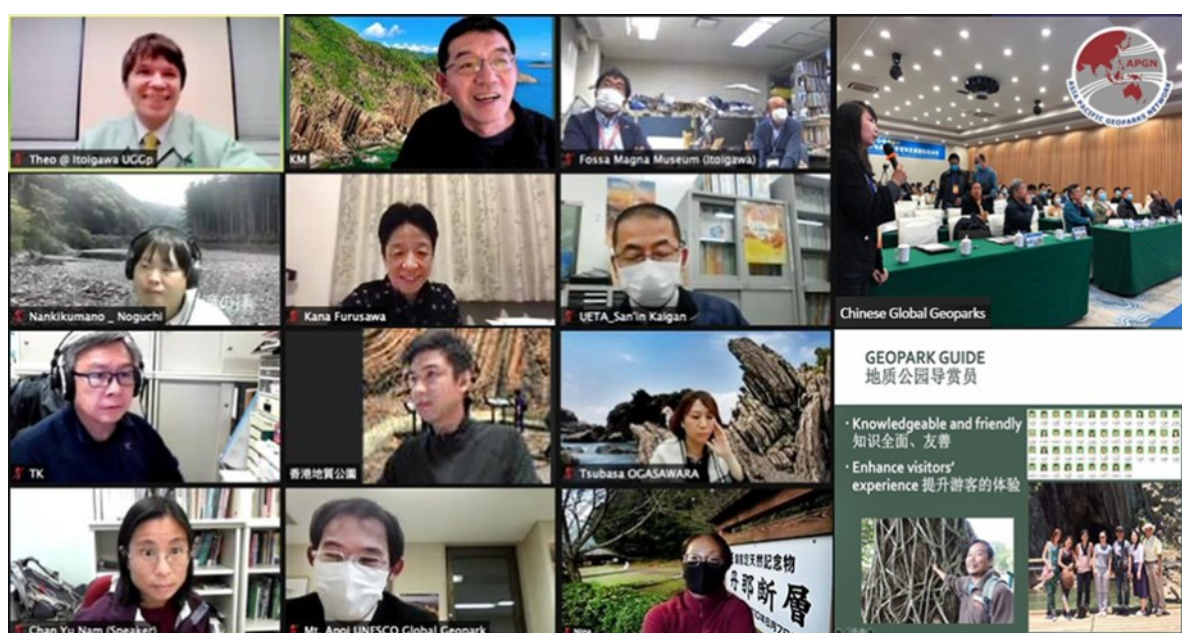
Theo @ Itoigawa UGGp

KM

Fossa Magna Museum (Itoigawa)

APGN
ASIA PACIFIC GEOPARKS NETWORK

Nankikumano _ Noguchi

Kana Furusawa

UETA_San'in Kaigan

Chinese Global Geoparks

TK

香港地質公園

Tsubasa OGASAWARA

GEOPARK GUIDE
地质公园导赏员

· Knowledgeable and friendly
知识全面、友善

· Enhance visitors' experience 提升游客的体验

Chan Yu Nam (Speaker)

Mt. Apoi UNESCO Global Geopark

丹那断層

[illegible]